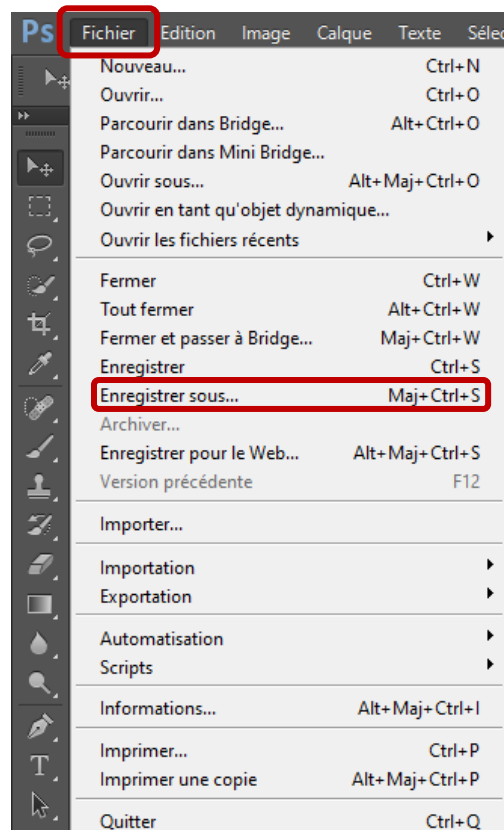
Ps Fichier Edition Image Calque Texte Sélec

Nouveau... Ctrl+N
Ouvrir... Ctrl+O
Parcourir dans Bridge... Alt+Ctrl+O
Parcourir dans Mini Bridge...
Ouvrir sous... Alt+Maj+Ctrl+O
Ouvrir en tant qu'objet dynamique...
Ouvrir les fichiers récents

Fermer Ctrl+W
Tout fermer Alt+Ctrl+W
Fermer et passer à Bridge... Maj+Ctrl+W
Enregistrer Ctrl+S
Enregistrer sous... Maj+Ctrl+S
Archiver...
Enregistrer pour le Web... Alt+Maj+Ctrl+S
Version précédente F12

Importer...

Importation
Exportation

Automatisation
Scripts

Informations... Alt+Maj+Ctrl+I

Imprimer... Ctrl+P
Imprimer une copie Alt+Maj+Ctrl+P

Quitter Ctrl+Q